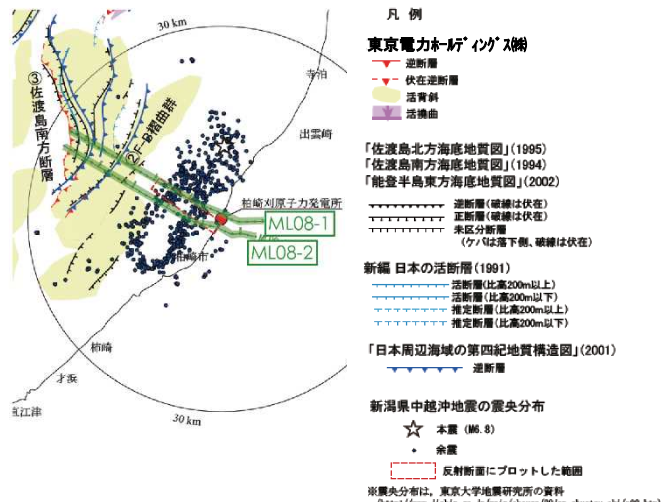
30 km

③佐渡島南方断層

②F-B褶曲群

寺泊

出雲崎

柏崎刈羽原子力発電所

ML08-1

ML08-2

柏崎市

柏崎

才浜

直江津

30 km

凡 例

東京電力ホールディングス(株)

逆断層

伏在逆断層

活背斜

活撓曲

「佐渡島北方海底地質図」(1995)
「佐渡島南方海底地質図」(1994)
「能登半島東方海底地質図」(2002)

逆断層(破線は伏在)

正断層(破線は伏在)

未区分断層
(ケバは落下側、破線は伏在)

新編 日本の活断層(1991)

活断層(比高200m以上)

活断層(比高200m以下)

推定断層(比高200m以上)

推定断層(比高200m以下)

「日本周辺海域の第四紀地質構造図」(2001)

逆断層

新潟県中越沖地震の震央分布

本震 (M6.8)

余震

反射断面にプロットした範囲

※震央分布は, 東京大学地震研究所の資料
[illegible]